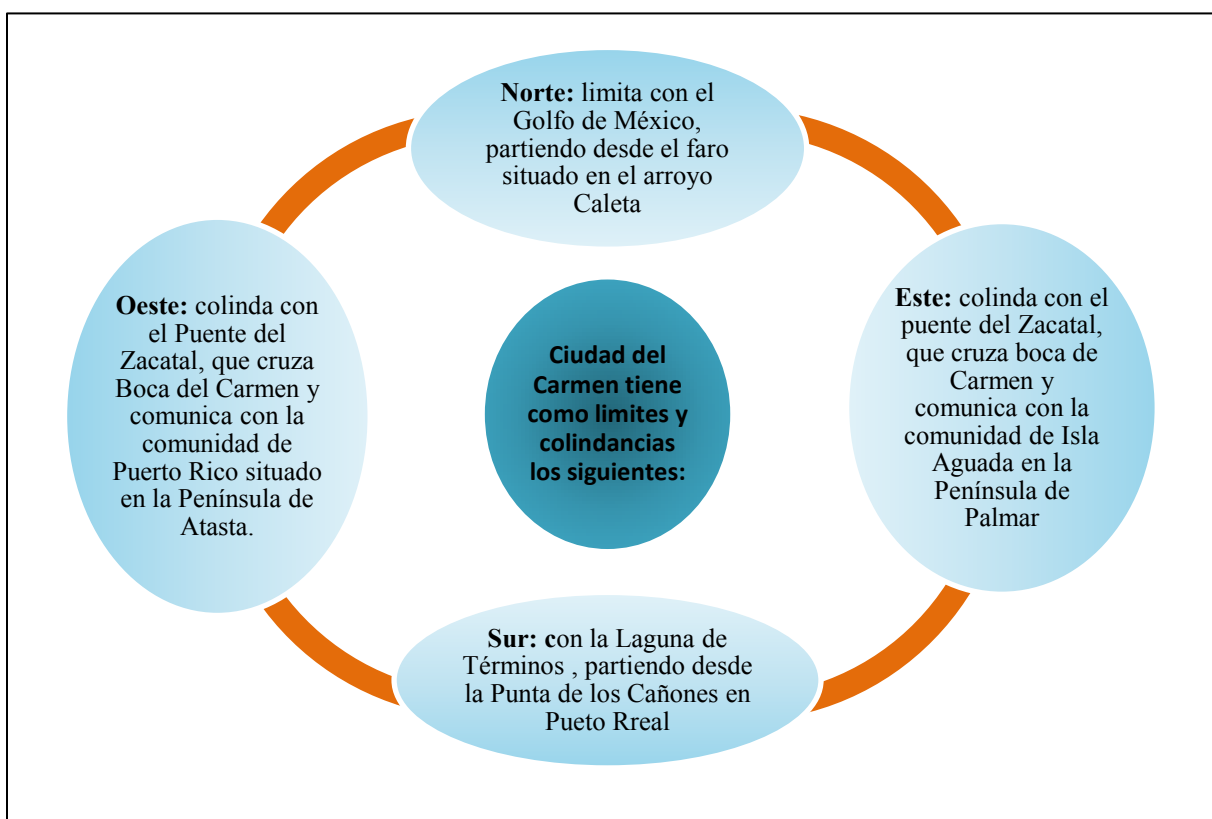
**Norte:** limita con el Golfo de México, partiendo desde el faro situado en el arroyo Caleta

**Oeste:** colinda con el Puente del Zacatal, que cruza Boca del Carmen y comunica con la comunidad de Puerto Rico situado en la Península de Atasta.

**Ciudad del Carmen tiene como limites y colindancias los siguientes:**

**Este:** colinda con el puente del Zacatal, que cruza boca de Carmen y comunica con la comunidad de Isla Aguada en la Península de Palmar

**Sur: c**on la Laguna de Términos , partiendo desde la Punta de los Cañones en Pueto Rreal